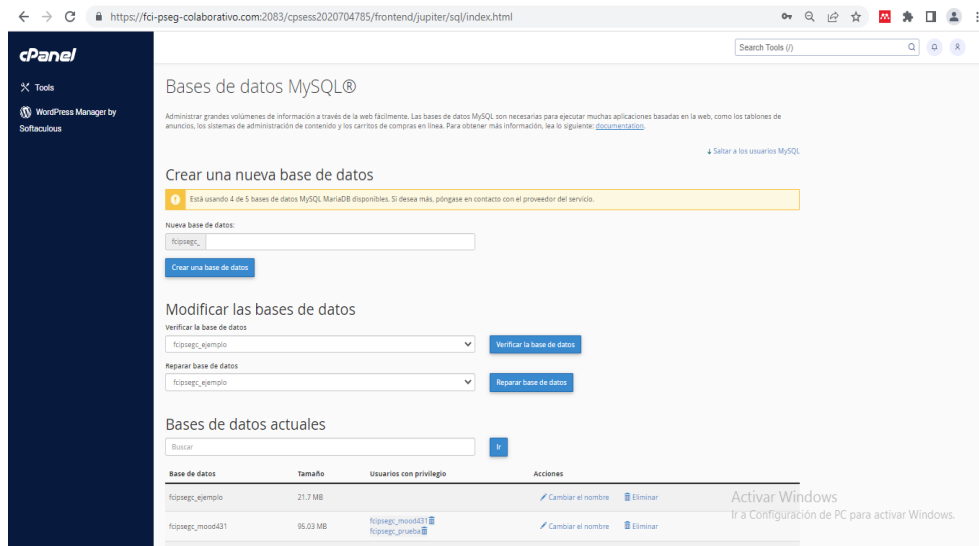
https://fci-pseg-colaborativo.com:2083/cpsess2020704785/frontend/jupiter/sql/index.html

cPanel

Search Tools (/)

Tools

WordPress Manager by Softaculous

Bases de datos MySQL®

Administrar grandes volúmenes de información a través de la web fácilmente. Las bases de datos MySQL son necesarias para ejecutar muchas aplicaciones basadas en la web, como los tablones de anuncios, los sistemas de administración de contenido y los carritos de compras en línea. Para obtener más información, lea lo siguiente: documentation.

Saltar a los usuarios MySQL

Crear una nueva base de datos

Está usando 4 de 5 bases de datos MySQL MariaDB disponibles. Si desea más, póngase en contacto con el proveedor del servicio.

Nueva base de datos:

fcipsegc_

Crear una base de datos

Modificar las bases de datos

Verificar la base de datos

fcipsegc_ejemplo

Verificar la base de datos

Reparar base de datos

fcipsegc_ejemplo

Reparar base de datos

Bases de datos actuales

Buscar

Ir

| Base de datos | Tamaño | Usuarios con privilegio | Acciones |
|---|---|---|---|
| fcipsegc_ejemplo | 21.7 MB | | Cambiar el nombre Eliminar |
| fcipsegc_mood431 | 95.03 MB | fcipsegc_mood431 fcipsegc_prueba | Cambiar el nombre Eliminar |

Activar Windows
Ir a Configuración de PC para activar Windows.